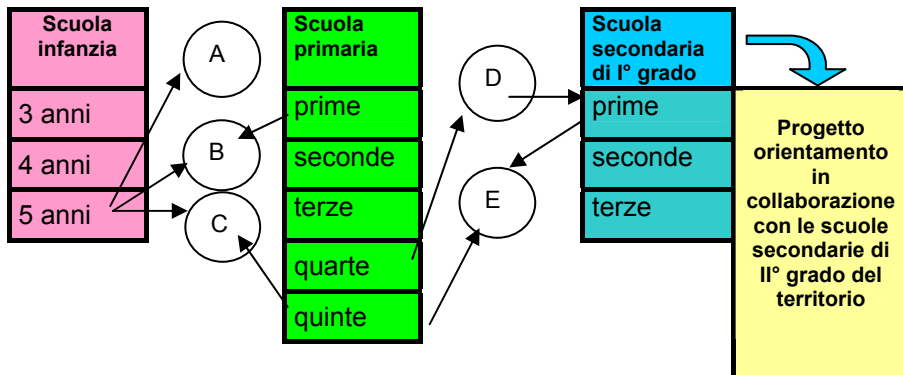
Scuola infanzia

3 anni

4 anni

5 anni

A

B

C

Scuola primaria

prime

seconde

terze

quarte

quinte

D

E

Scuola secondaria di I° grado

prime

seconde

terze

Progetto orientamento in collaborazione con le scuole secondarie di II° grado del territorio